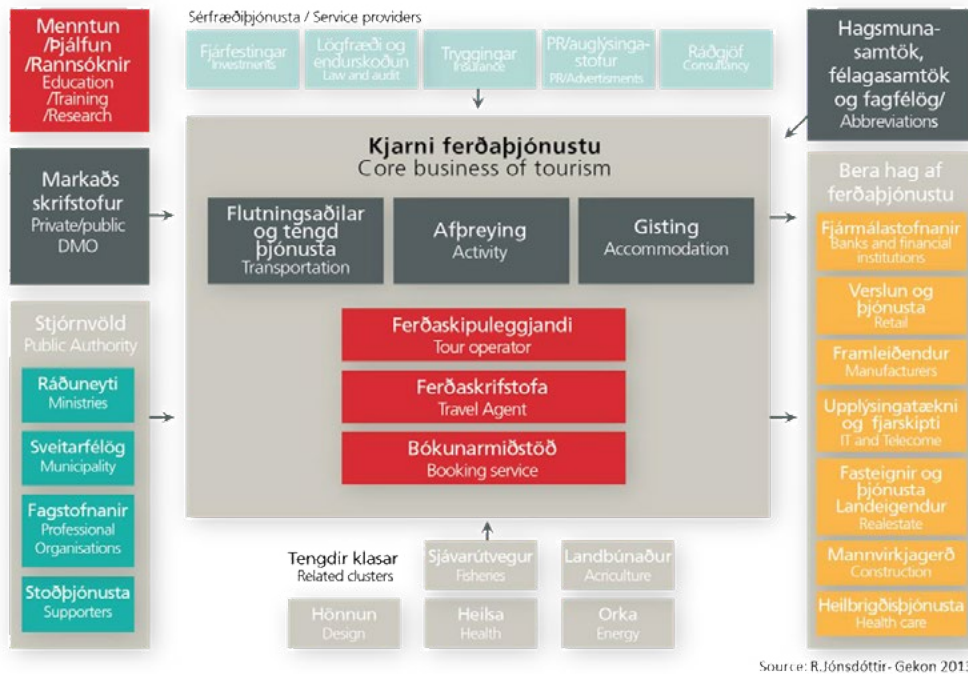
Menntun /Þjálfun /Rannsóknir
Education /Training /Research

Sérfræðiþjónusta / Service providers

Fjárfestingar
Investments

Lögfræði og endurskoðun
Law and audit

Tryggingar
Insurance

PR/auglýsingastofur
PR/Advertisments

Ráðgjöf
Consultancy

Hagsmunasamtök, félagasamtök og fagfélög/
Abbreviations

Markaðs skrifstofur
Private/public DMO

Kjarni ferðaþjónustu
Core business of tourism

Flutningsaðilar og tengd þjónusta
Transportation

Afþreying
Activity

Gisting
Accommodation

Ferðaskipuleggjandi
Tour operator

Ferðaskrifstofa
Travel Agent

Bókunarmiðstöð
Booking service

Stjórnvöld
Public Authority

Ráðuneyti
Ministries

Sveitarfélög
Municipality

Fagstofnanir
Professional Organisations

Stoðþjónusta
Supporters

Bera hag af ferðaþjónustu

Fjármálastofnanir
Banks and financial institutions

Verslun og þjónusta
Retail

Framleiðendur
Manufacturers

Upplýsingatækni og fjarskipti
IT and Telecome

Fasteignir og þjónusta Landeigendur
Realestate

Mannvirkjagerð
Construction

Heilbrigðisþjónusta
Health care

Tengdir klasar
Related clusters

Sjávarútvegur
Fisheries

Landbúnaður
Agriculture

Hönnun
Design

Heilsa
Health

Orka
Energy

Source: R.Jónsdóttir- Gekon 2013